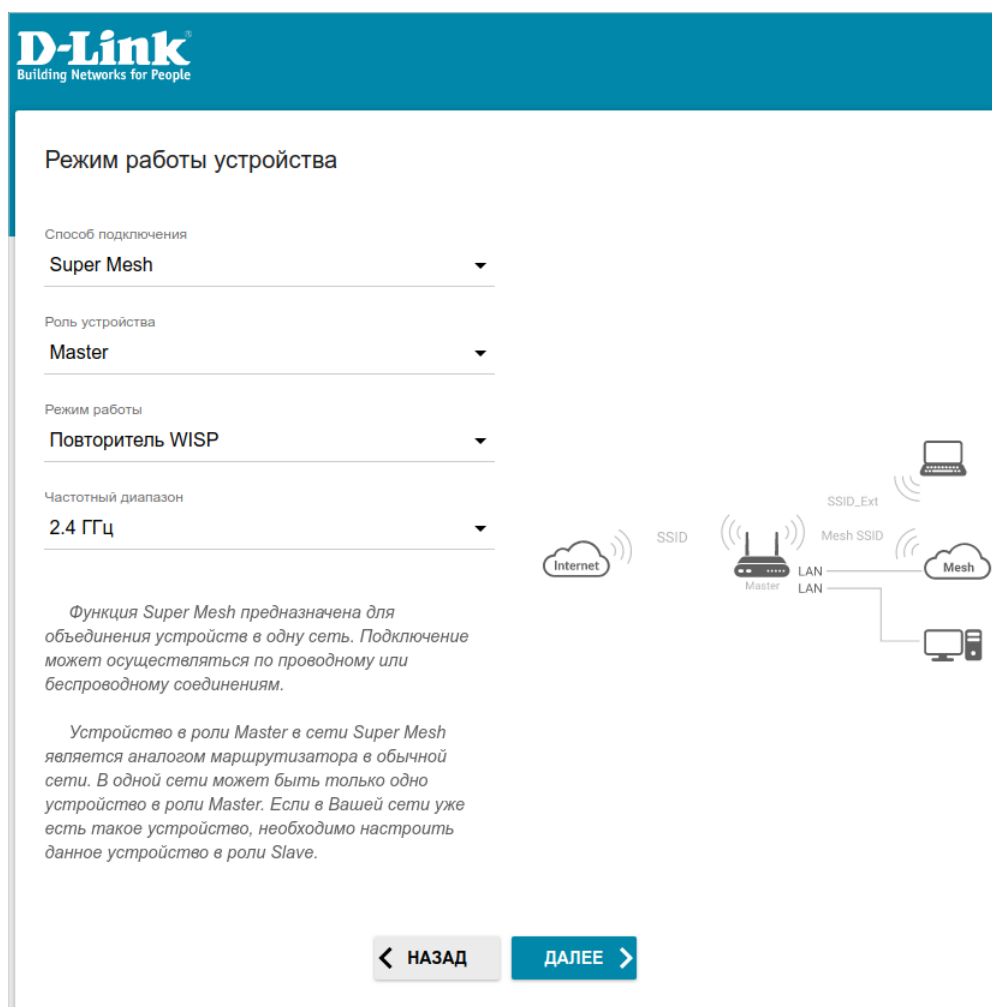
D-Link
Building Networks for People

Режим работы устройства

Способ подключения
Super Mesh

Роль устройства
Master

Режим работы
Повторитель WISP

Частотный диапазон
2.4 ГГц

Функция Super Mesh предназначена для объединения устройств в одну сеть. Подключение может осуществляться по проводному или беспроводному соединениям.

Устройство в роли Master в сети Super Mesh является аналогом маршрутизатора в обычной сети. В одной сети может быть только одно устройство в роли Master. Если в Вашей сети уже есть такое устройство, необходимо настроить данное устройство в роли Slave.

Internet
SSID
Master
SSID_Ext
Mesh SSID
LAN
LAN
Mesh

НАЗАД
ДАЛЕЕ